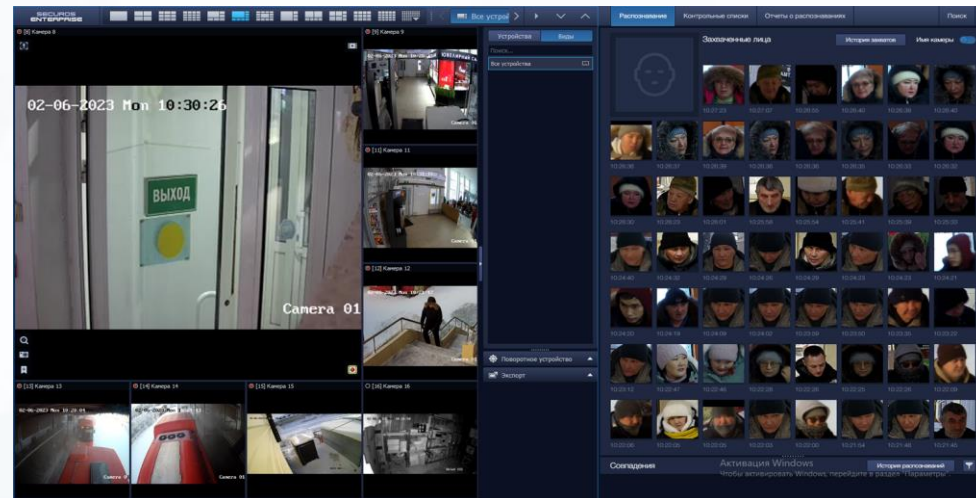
SECUROS ENTERPRISE

Все устрой

Распознавание Контрольные списки Отчеты о распознаваниях Поиск

[8] Камера 8

02-06-2023 Mon 10:30:26

ВЫХОД

Camera 01

[9] Камера 9

[11] Камера 11

[12] Камера 12

[13] Камера 13

[14] Камера 14

[15] Камера 15

[16] Камера 16

Устройства Виды

Поиск...

Все устройства

Поворотное устройство

Экспорт

Захваченные лица

История захватов

Имя камеры

Совпадения

Активация Windows

Чтобы активировать Windows, перейдите в раздел "Параметры".

История распознаваний